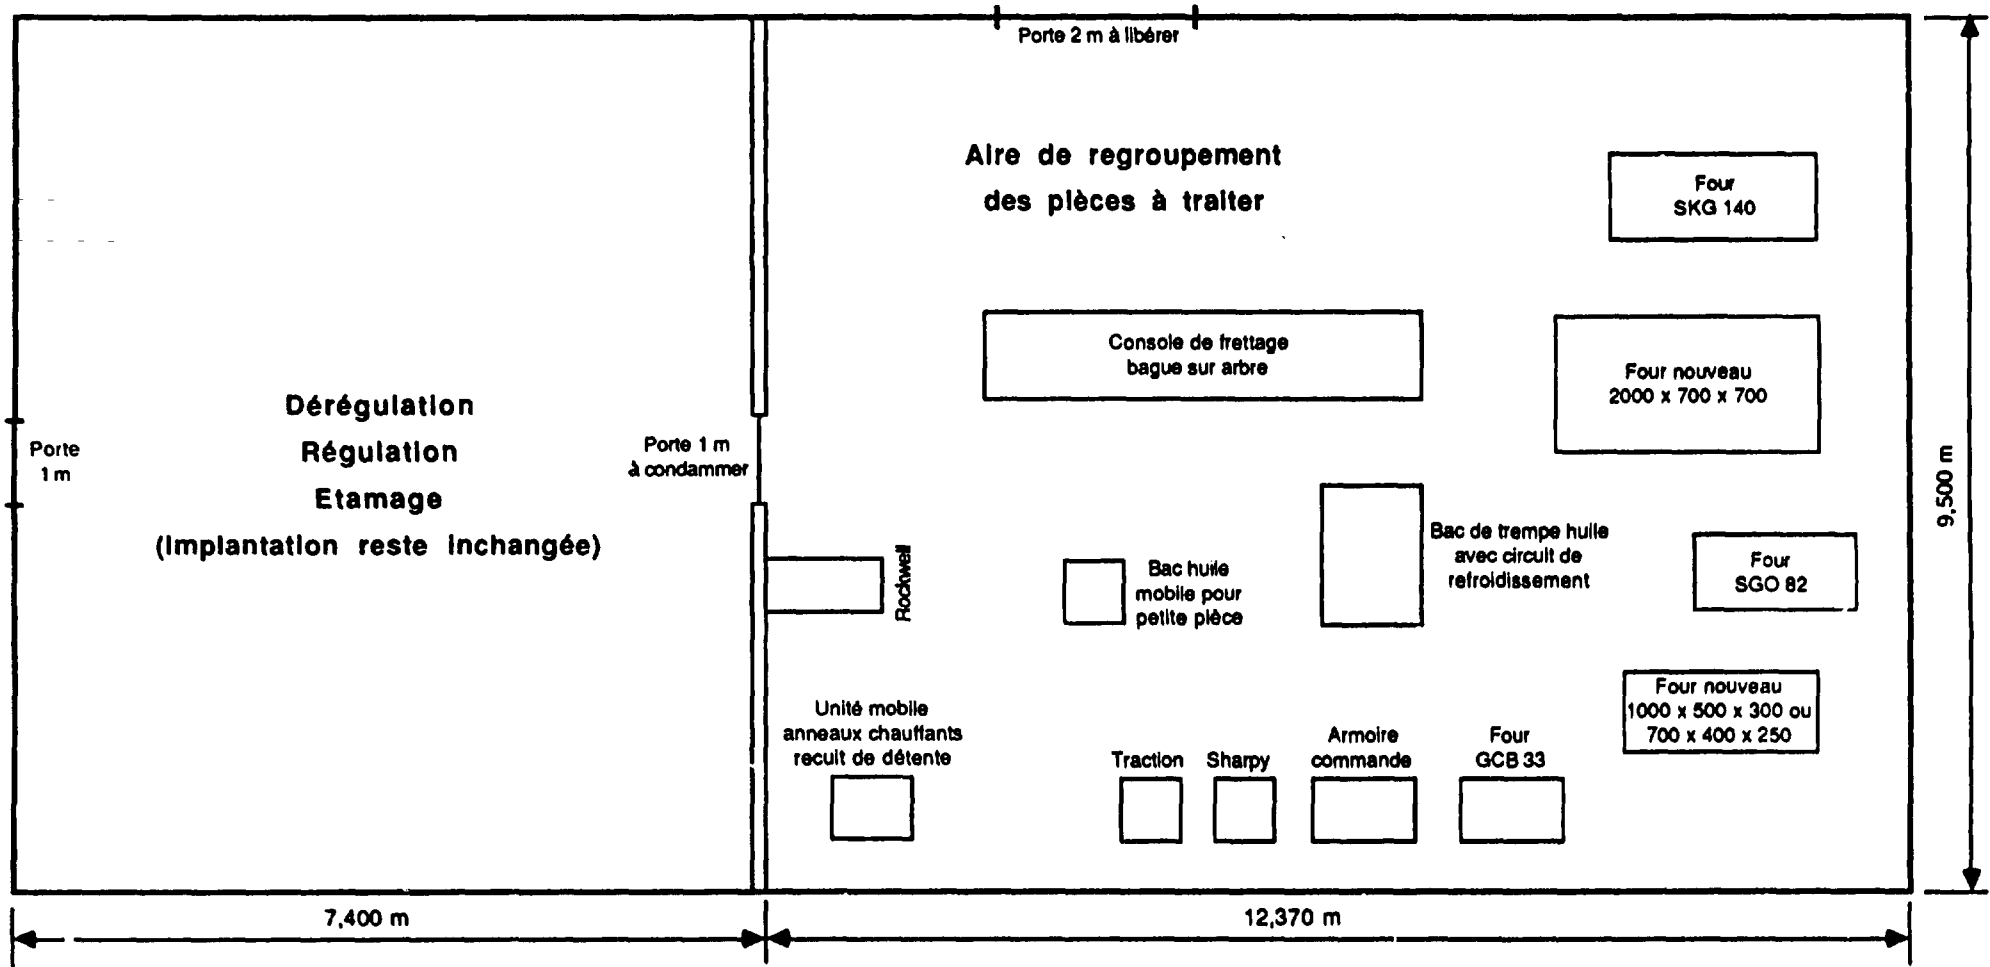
Porte 2 m à libérer

Aire de regroupement des pièces à traiter

Four SKG 140

Console de frettage bague sur arbre

Four nouveau 2000 x 700 x 700

Dérégulation
Régulation
Etamage
(Implantation reste inchangée)

Porte 1 m

Porte 1 m à condammer

Rockwell

Bac huile mobile pour petite pièce

Bac de trempe huile avec circuit de refroidissement

Four SGO 82

Four nouveau 1000 x 500 x 300 ou 700 x 400 x 250

Unité mobile anneaux chauffants recuit de détente

Traction

Sharpy

Armoire commande

Four GCB 33

9,500 m

7,400 m

12,370 m